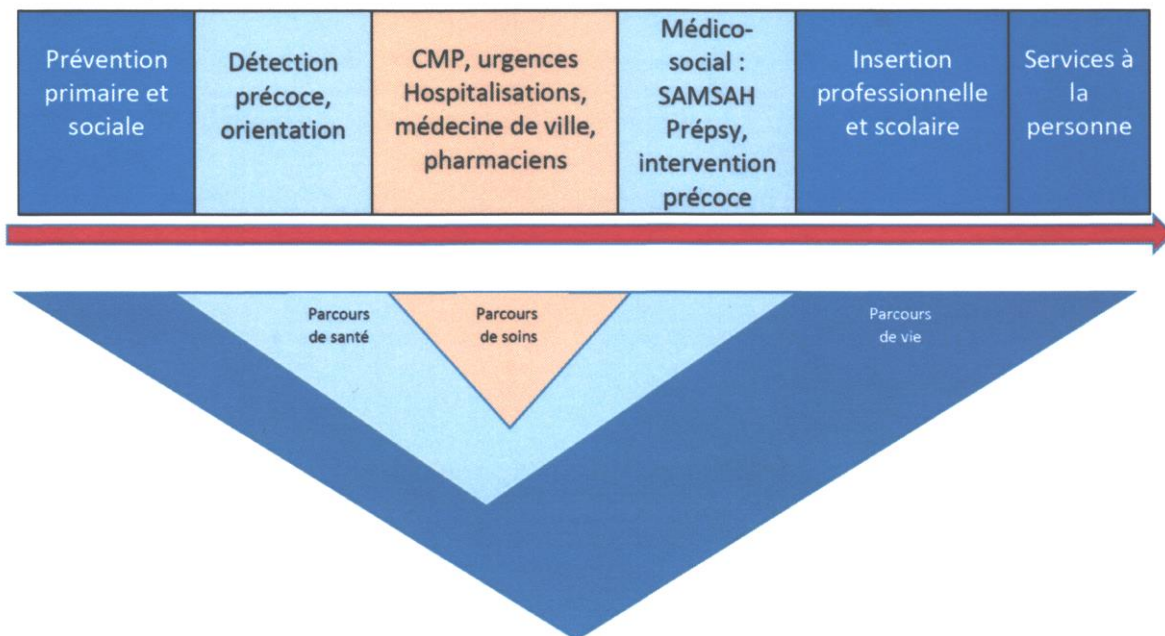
| Prévention primaire et sociale | Détection précoce, orientation | CMP, urgences Hospitalisations, médecine de ville, pharmaciens | Médico-social : SAMSAH Prépsy, intervention précoce | Insertion professionnelle et scolaire | Services à la personne |
|---|---|---|---|---|---|

Parcours de santé

Parcours de soins

Parcours de vie